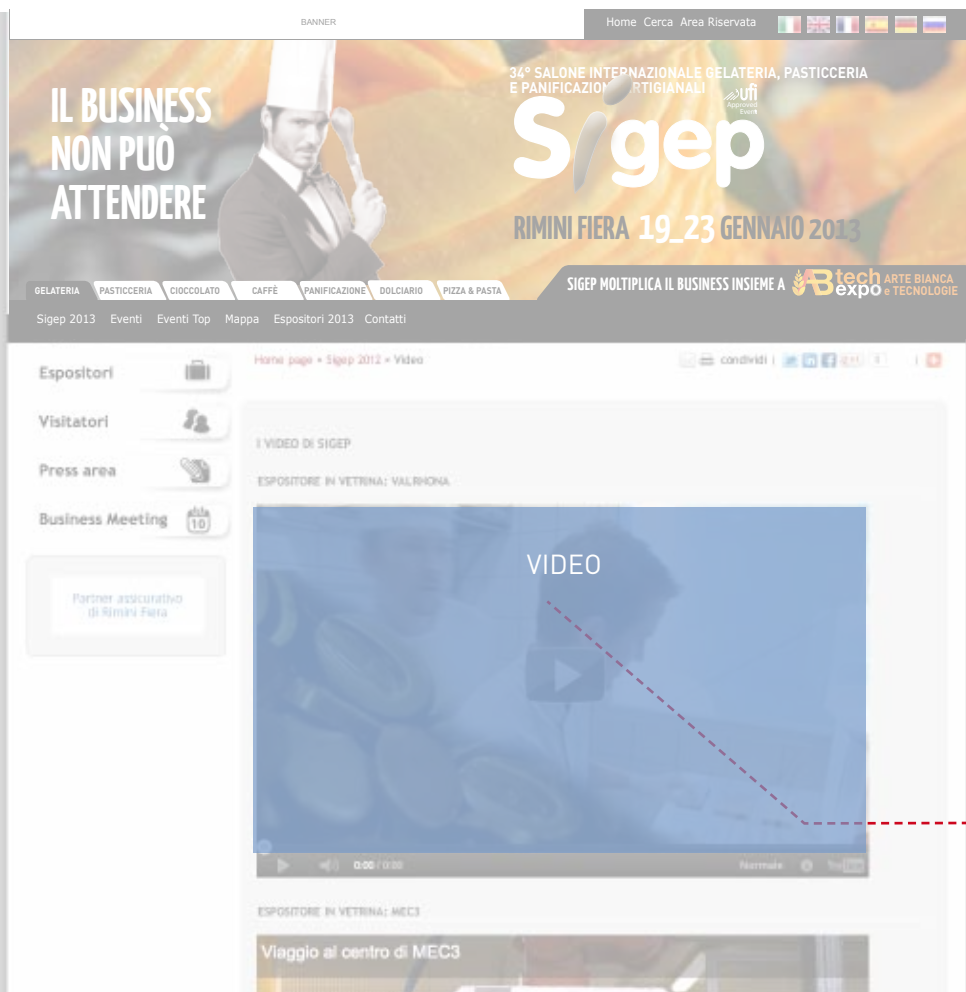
BANNER

Home Cerca Area Riservata

IL BUSINESS NON PUÒ ATTENDERE

34° SALONE INTERNAZIONALE GELATERIA, PASTICCERIA E PANIFICAZIONE ARTIGIANALI

ufi Approved Event

Sigep

RIMINI FIERA 19_23 GENNAIO 2013

GELATERIA PASTICCERIA CIOCCOLATO CAFFÈ PANIFICAZIONE DOLCIARIO PIZZA & PASTA

SIGEP MOLTIPLICA IL BUSINESS INSIEME A AB tech expo ARTE BIANCA e TECNOLOGIE

Sigep 2013 Eventi Eventi Top Mappa Espositori 2013 Contatti

Espositori

Visitatori

Press area

Business Meeting

Partner assicurativo di Rimini Fiera

Home page » Sigep 2012 » Video

condividi

I VIDEO DI SIGEP

ESPOSITORE IN VETRINA: VALRHONA

VIDEO

0:00 / 0:00 Normale YouTube

ESPOSITORE IN VETRINA: MEC3

Viaggio al centro di MEC3